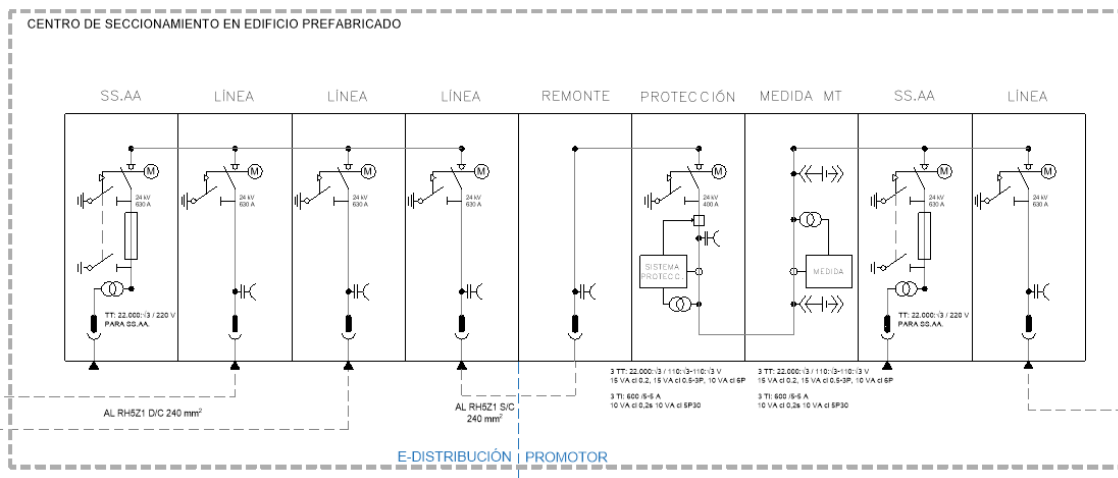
CENTRO DE SECCIONAMIENTO EN EDIFICIO PREFABRICADO

SS.AA LÍNEA LÍNEA LÍNEA REMONTE PROTECCIÓN MEDIDA MT SS.AA LÍNEA

M
24 kV
630 A

TT: 22.000:√3 / 220 V
PARA SS.AA.

M
24 kV
630 A

M
24 kV
630 A

M
24 kV
630 A

M
24 kV
400 A

SISTEMA PROTECC.

MEDIDA

M
24 kV
630 A

TT: 22.000:√3 / 220 V
PARA SS.AA.

M
24 kV
630 A

AL RH5Z1 D/C 240 mm$^2$

AL RH5Z1 S/C
240 mm$^2$

3 TT: 22.000:√3 / 110:√3-110:√3 V
15 VA cl 0,2, 15 VA cl 0,5-3P, 10 VA cl 6P

3 TI: 600 /5-5 A
10 VA cl 0,2s 10 VA cl 5P30

3 TT: 22.000:√3 / 110:√3-110:√3 V
15 VA cl 0,2, 15 VA cl 0,5-3P, 10 VA cl 6P

3 TI: 600 /5-5 A
10 VA cl 0,2s 10 VA cl 5P30

E-DISTRIBUCIÓN PROMOTOR